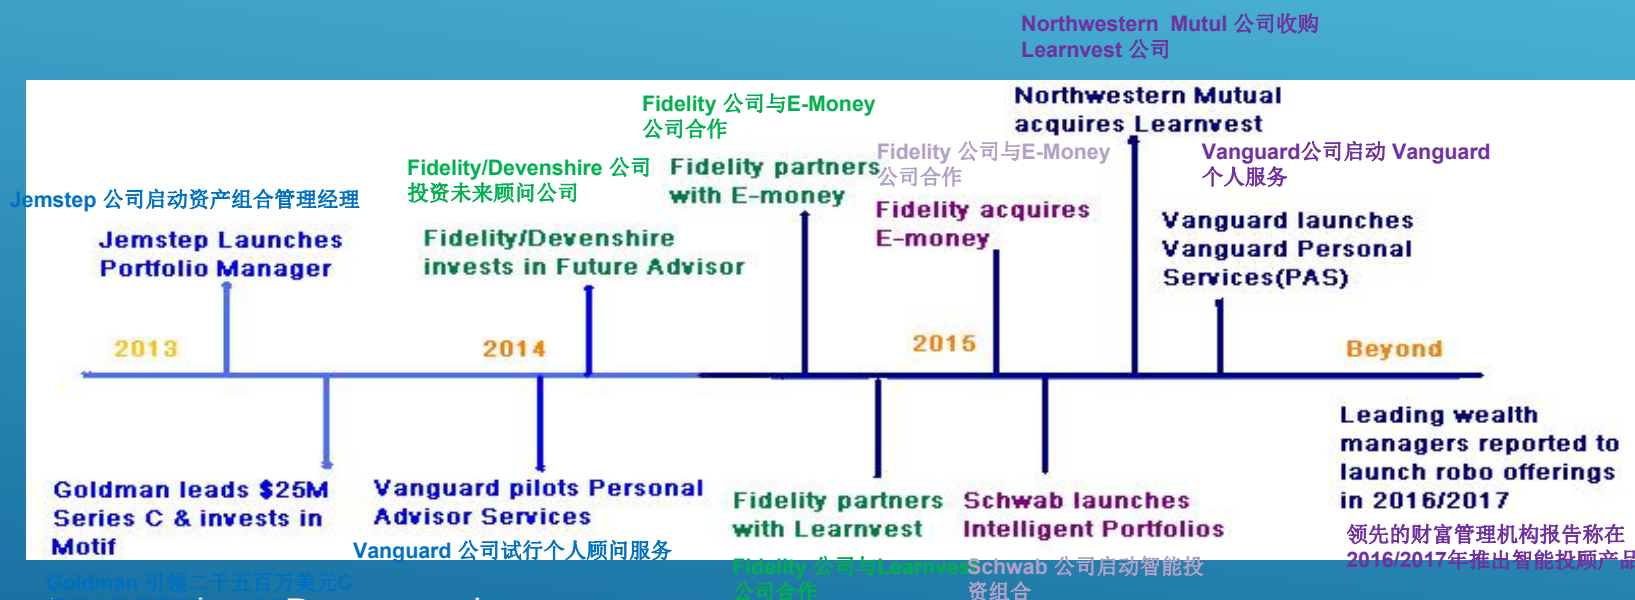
Northwestern Mutul 公司收购 Learnvest 公司

Northwestern Mutual acquires Learnvest

Fidelity 公司与E-Money 公司合作

Fidelity/Devenshire 公司投资未来顾问公司

Fidelity partners with E-money

Fidelity 公司与E-Money 公司合作

Vanguard公司启动 Vanguard 个人服务

Jemstep 公司启动资产组合管理经理

Fidelity acquires E-money

Vanguard launches Vanguard Personal Services(PAS)

Jemstep Launches Portfolio Manager

Fidelity/Devenshire invests in Future Advisor

2013

2014

2015

Beyond

Leading wealth managers reported to launch robo offerings in 2016/2017

领先的财富管理机构报告称在 2016/2017年推出智能投顾产品

Goldman leads $25M Series C & invests in Motif

Vanguard pilots Personal Advisor Services

Vanguard 公司试行个人顾问服务

Fidelity partners with Learnvest

Schwab launches Intelligent Portfolios

Fidelity 公司与Learnvest 公司合作

Schwab 公司启动智能投资组合

Goldman 引领二千五百万美元C

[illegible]